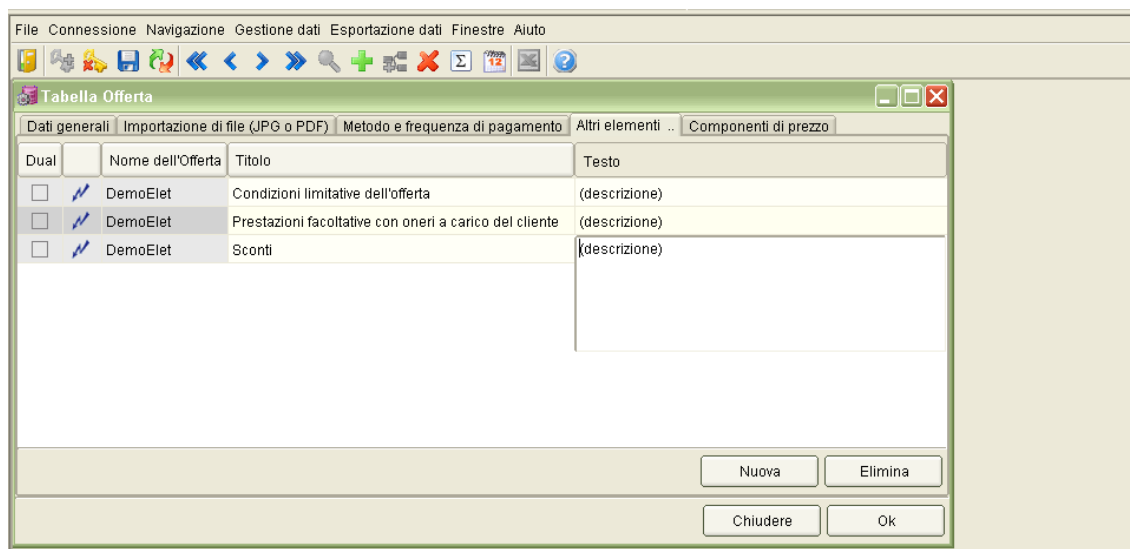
File Connessione Navigazione Gestione dati Esportazione dati Finestre Aiuto

Tabella Offerta

Dati generali | Importazione di file (JPG o PDF) | Metodo e frequenza di pagamento | Altri elementi .. | Componenti di prezzo

| Dual | | Nome dell'Offerta | Titolo | Testo |
|---|---|---|---|---|
| | | DemoElet | Condizioni limitative dell'offerta | (descrizione) |
| | | DemoElet | Prestazioni facoltative con oneri a carico del cliente | (descrizione) |
| | | DemoElet | Sconti | (descrizione) |

Nuova
Elimina

Chiudere
Ok